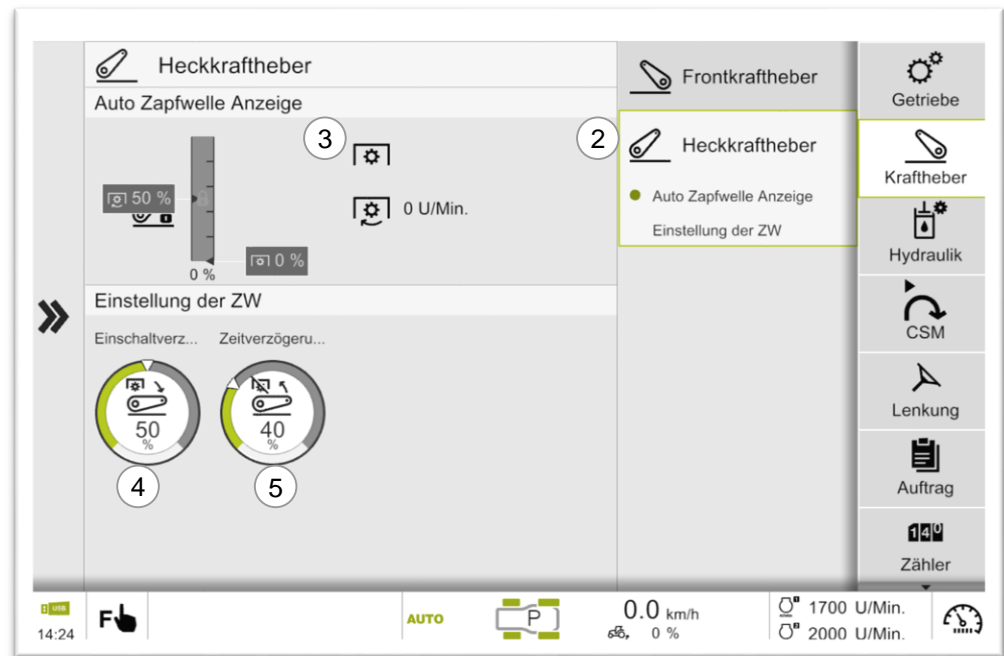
Heckkraftheber

Auto Zapfwelle Anzeige

3

50 %

0 %

0 %

0 U/Min.

Einstellung der ZW

Einschaltverz...

Zeitverzögeru...

50 %

40 %

4

5

Frontkraftheber

2

Heckkraftheber

Auto Zapfwelle Anzeige

Einstellung der ZW

Getriebe

Kraftheber

Hydraulik

CSM

Lenkung

Auftrag

140

Zähler

USB

14:24

F

AUTO

P

0.0 km/h

0 %

1700 U/Min.

2000 U/Min.